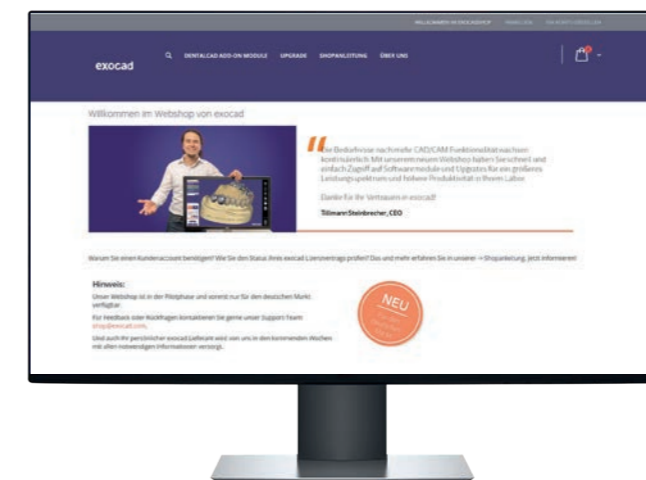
WILLKOMMEN IM EXOCAD-SHOP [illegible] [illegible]

exocad

DENTALCAD ADD-ON MODULE UPGRADE SHOPANLEITUNG ÜBER UNS

Willkommen im Webshop von exocad

"Die Bedürfnisse nach mehr CAD/CAM Funktionalität wachsen kontinuierlich. Mit unserem neuen Webshop haben Sie schnell und einfach Zugriff auf Softwaremodule und Upgrades für ein größeres Leistungsspektrum und höhere Produktivität in Ihrem Labor.

Danke für Ihr Vertrauen in exocad!

Tillmann Steinbrecher, CEO

Warum Sie einen Kundenaccount benötigen? Wie Sie den Status Ihres exocad Lizenzvertrags prüfen? Das und mehr erfahren Sie in unserer → Shopanleitung, jetzt informieren!

Hinweis:
Unser Webshop ist in der Pilotphase und vorerst nur für den deutschen Markt verfügbar.

Für Feedback oder Rückfragen kontaktieren Sie gerne unser Support-Team shop@exocad.com.

Und auch Ihr persönlicher exocad Lieferant wird von uns in den kommenden Wochen mit allen notwendigen Informationen versorgt.

NEU
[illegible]